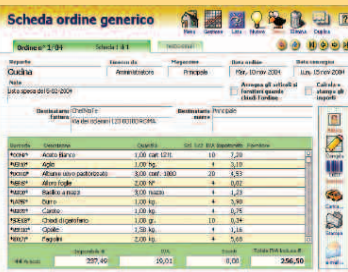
Scheda ordine generico

Ordine° 1/04 | Scheda 1 di 1 | Intestazione

Reparto: Cucina
Stesso da: Amministratore
Magazzino: Principale
Data ordine: Mar, 10 nov 2004
Data consegna: Lun, 15 nov 2004

Note: Lista spesa del 10-02-2004

Accorpa gli articoli ai fornitori quando chiudi l'ordine
Calcola e stampa gli importi

Destinatario fattura: Chefnet. Via dei ciclamini 123 00100 ROMA
Destinatario merce: Principale

| Descrizione | Quantità | Q.tà | Importo | Fornitore |
|---|---|---|---|---|
| Aceto Bianco | 1,00 cart. 12 lt | 10 | 7,20 | |
| Aglio | 1,00 kg | | 3,10 | |
| Albume uovo pastorizzato | 3,00 conf. 1000 | 20 | 4,53 | |
| Alloro foglie | 2,00 N° | 0 | 0,02 | |
| Basilico a mazzi | 3,00 mazzi | 2 | 0,22 | |
| Burro | 1,00 kg | 4 | 3,04 | |
| Carote | 1,00 kg | 4 | 0,75 | |
| Chiodi di garofano | 1,00 kg | 4 | 0,34 | |
| Cipolle | 1,50 kg | 2 | 1,80 | |
| Fagioli | 2,00 kg | 2 | 5,68 | |

Imponibile €: 237,49 | IVA: 19,01 | Sconto: 0,00 | Totale €: 256,50